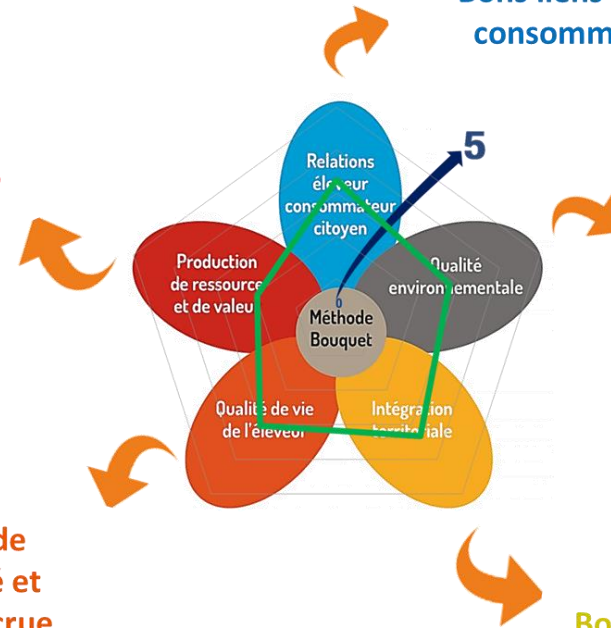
Bons liens
consomm

5

Relations éleveur consommateur citoyen

Production de ressource et de valeur

Qualité environnementale

0

Méthode Bouquet

Qualité de vie de l'éleveur

Intégration territoriale

de
é et
crue

Bo